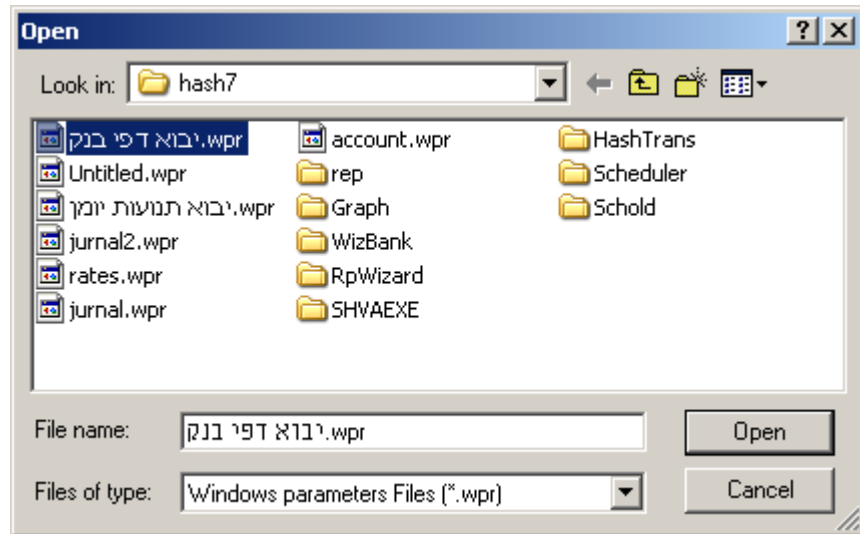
Open

? X

Look in: hash7

יבוא דפי בנק.wpr
Untitled.wpr
יבוא תנועות יומן.wpr
jurnal2.wpr
rates.wpr
jurnal.wpr

account.wpr
rep
Graph
WizBank
RpWizard
SHVAEXE

HashTrans
Scheduler
Schold

File name: יבוא דפי בנק.wpr

Open

Files of type: Windows parameters Files (*.wpr)

Cancel